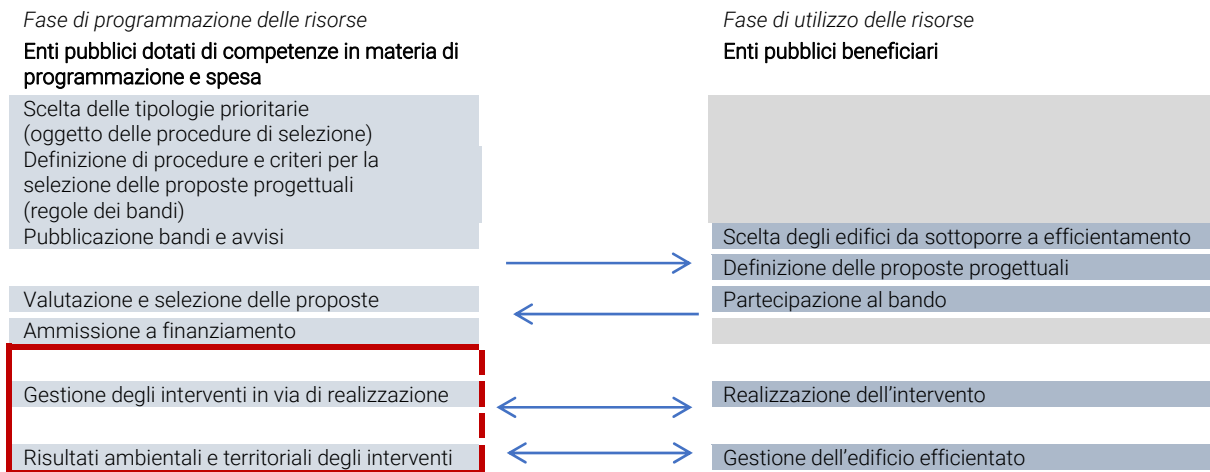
*Fase di programmazione delle risorse*

Enti pubblici dotati di competenze in materia di programmazione e spesa

Scelta delle tipologie prioritarie (oggetto delle procedure di selezione)

Definizione di procedure e criteri per la selezione delle proposte progettuali (regole dei bandi)

Pubblicazione bandi e avvisi

Valutazione e selezione delle proposte

Ammissione a finanziamento

Gestione degli interventi in via di realizzazione

Risultati ambientali e territoriali degli interventi

*Fase di utilizzo delle risorse*

Enti pubblici beneficiari

Scelta degli edifici da sottoporre a efficientamento

Definizione delle proposte progettuali

Partecipazione al bando

Realizzazione dell'intervento

Gestione dell'edificio efficientato